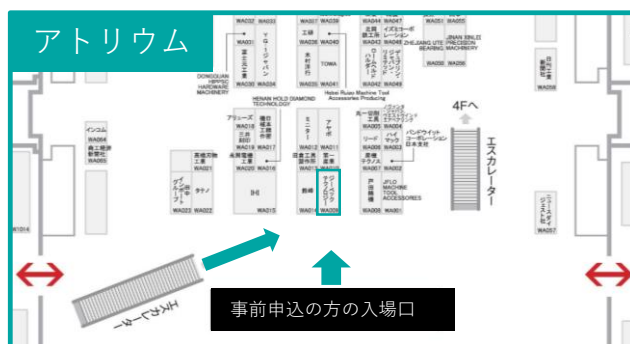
アトリウム

WA032 WA022

WA027 WA039

WA044 WA047

WA051 WA055

工盛

WA036 WA040

北翼工具

WA042 WA046

イズミヤ ミーレーション

ZHEJIANG UTE BEARING

JINAN XINLEI PRECISION MACHINERY

WA050 WA056

マーシャル

富士工

WA030 WA024

DONGGUAN HIPPSC HARDWARE MACHINERY

WA026

TOWA

WA035 WA041

WA045 WA049

HENAN HOLD DIAMOND TECHNOLOGY

Hebei Ruiao Machine Tool Accessories Producing

4Fへ

インコム

WA004

WA005

WA018

WA019 WA017

ミニター

WA012

アヤボ

WA011

WA003 WA004

パンドウイット コーポレーション 日本支社

エスカレーター

WA021

WA020 WA016

WA015

WA010

WA009 WA002

WA008 WA001

JFLO MACHINE TOOL ACCESSORIES

タテノ

WA023 WA022

WA013

WA007

WA014

エスカレーター

事前申込の方の入場口